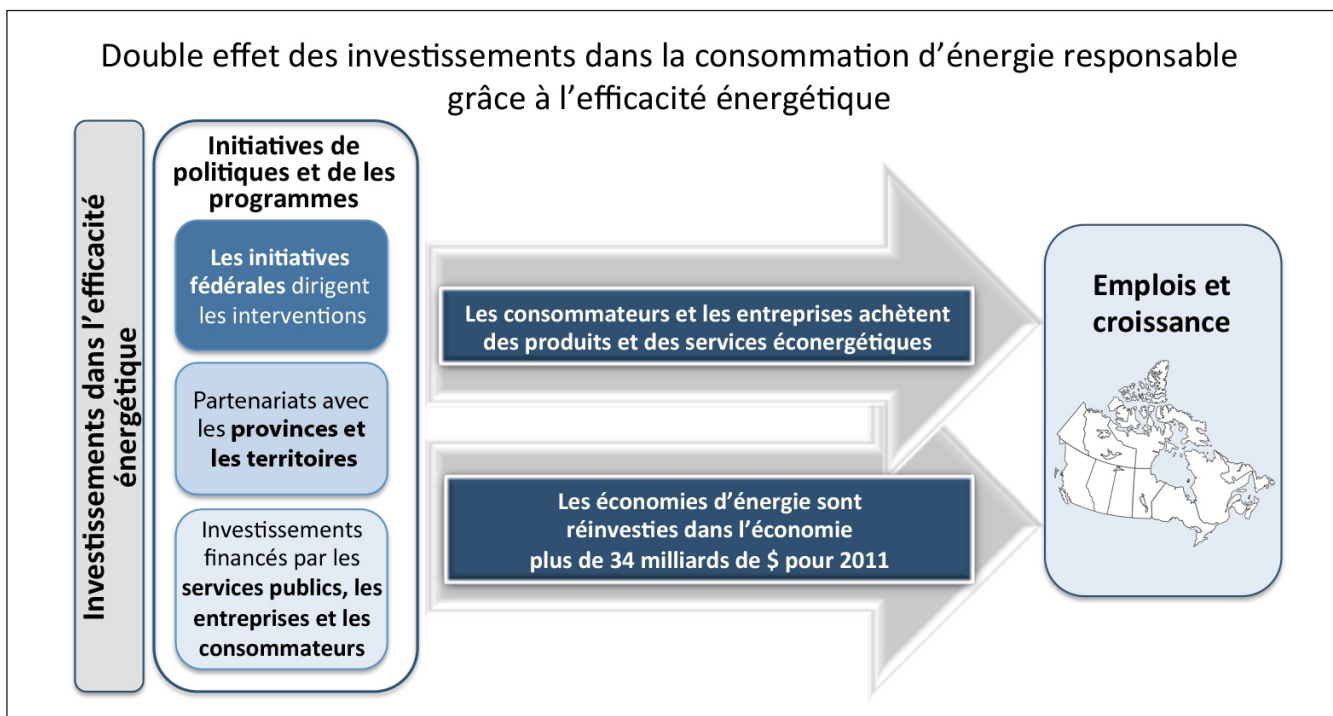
Double effet des investissements dans la consommation d’énergie responsable grâce à l’efficacité énergétique

Investissements dans l’efficacité énergétique

Initiatives de politiques et de les programmes

Les initiatives fédérales dirigent les interventions

Partenariats avec les provinces et les territoires

Investissements financés par les services publics, les entreprises et les consommateurs

Les consommateurs et les entreprises achètent des produits et des services éconergétiques

Les économies d’énergie sont réinvesties dans l’économie plus de 34 milliards de $ pour 2011

Emplois et croissance